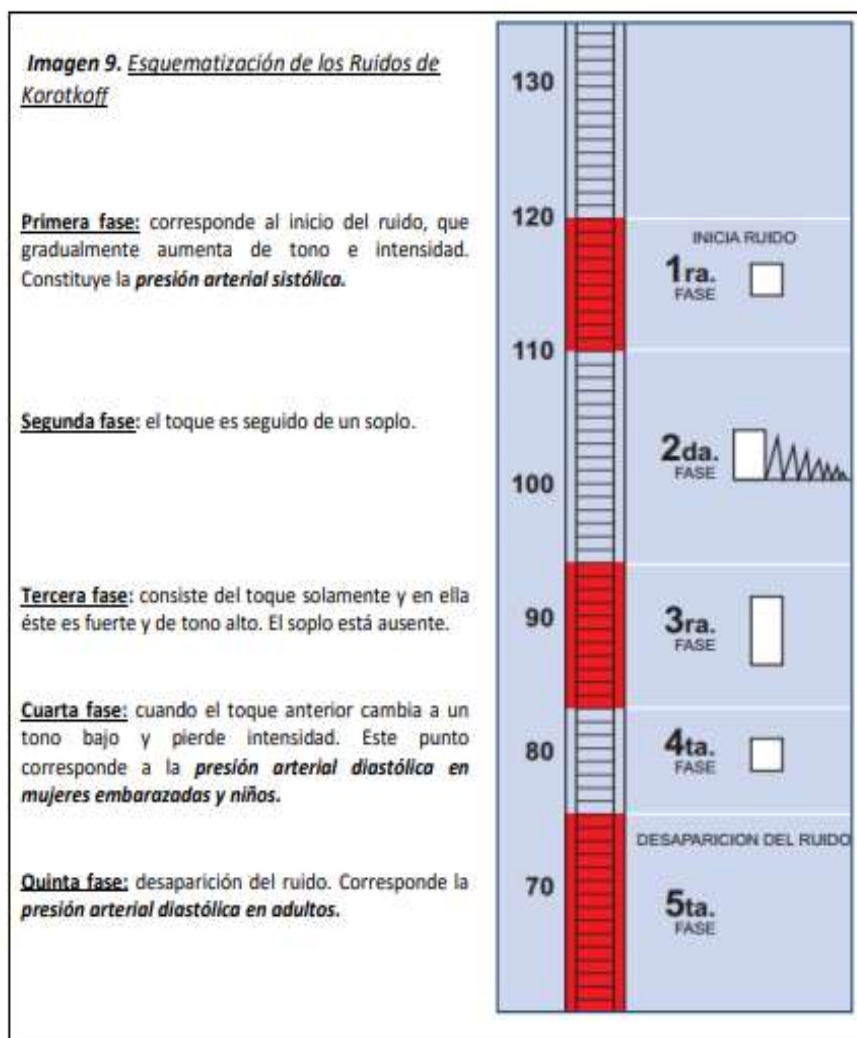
Imagen 9. Esquematización de los Ruidos de Korotkoff

Primera fase: corresponde al inicio del ruido, que gradualmente aumenta de tono e intensidad. Constituye la presión arterial sistólica.

Segunda fase: el toque es seguido de un soplo.

Tercera fase: consiste del toque solamente y en ella éste es fuerte y de tono alto. El soplo está ausente.

Cuarta fase: cuando el toque anterior cambia a un tono bajo y pierde intensidad. Este punto corresponde a la presión arterial diastólica en mujeres embarazadas y niños.

Quinta fase: desaparición del ruido. Corresponde la presión arterial diastólica en adultos.

130

120

INICIA RUIDO

1ra. FASE

110

2da. FASE

100

90

3ra. FASE

80

4ta. FASE

DESAPARICION DEL RUIDO

70

5ta. FASE